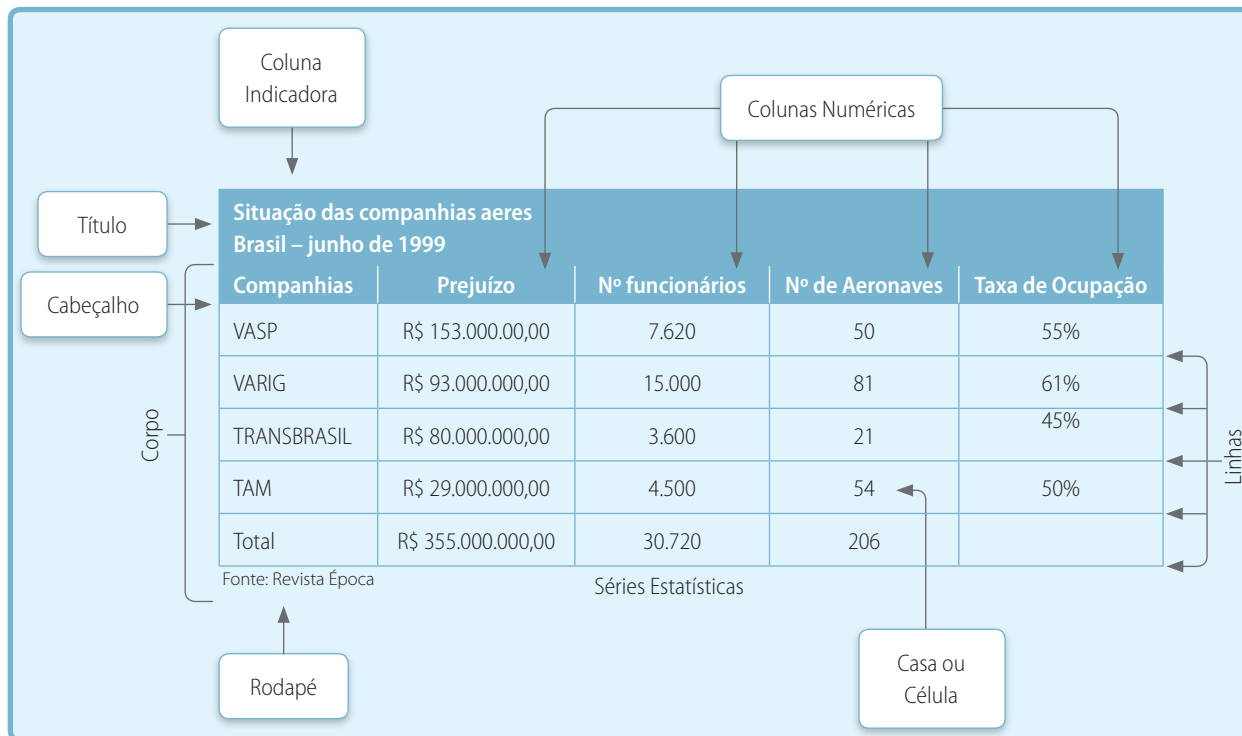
Coluna Indicadora

Colunas Numéricas

Título

Cabeçalho

Corpo

Situação das companhias aeres
Brasil – junho de 1999

| Companhias | Prejuízo | Nº funcionários | Nº de Aeronaves | Taxa de Ocupação |
|---|---|---|---|---|
| VASP | R$ 153.000.00,00 | 7.620 | 50 | 55% |
| VARIG | R$ 93.000.000,00 | 15.000 | 81 | 61% |
| TRANSBRASIL | R$ 80.000.000,00 | 3.600 | 21 | 45% |
| TAM | R$ 29.000.000,00 | 4.500 | 54 | 50% |
| Total | R$ 355.000.000,00 | 30.720 | 206 | |

Fonte: Revista Época

Séries Estatísticas

Linhas

Rodapé

Casa ou Célula